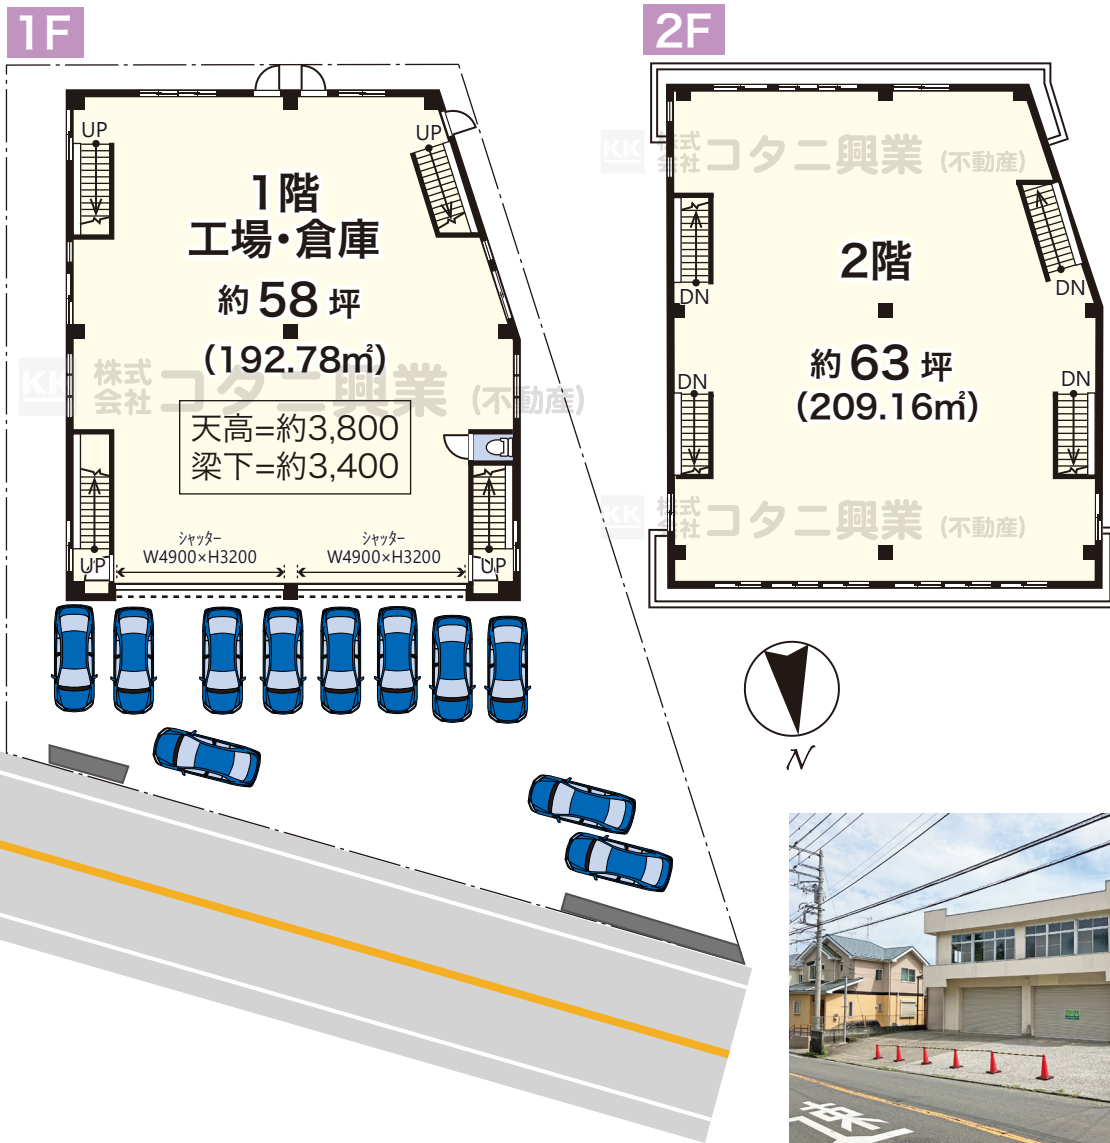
1F

UP

UP

1階
工場・倉庫
約 58 坪
(192.78㎡)

株式会社 コタニ興業 (不動産)

天高=約3,800
梁下=約3,400

シャッター
W4900×H3200

シャッター
W4900×H3200

UP

UP

2F

株式会社 コタニ興業 (不動産)

DN

DN

2階

約 63 坪
(209.16㎡)

DN

DN

株式会社 コタニ興業 (不動産)

N